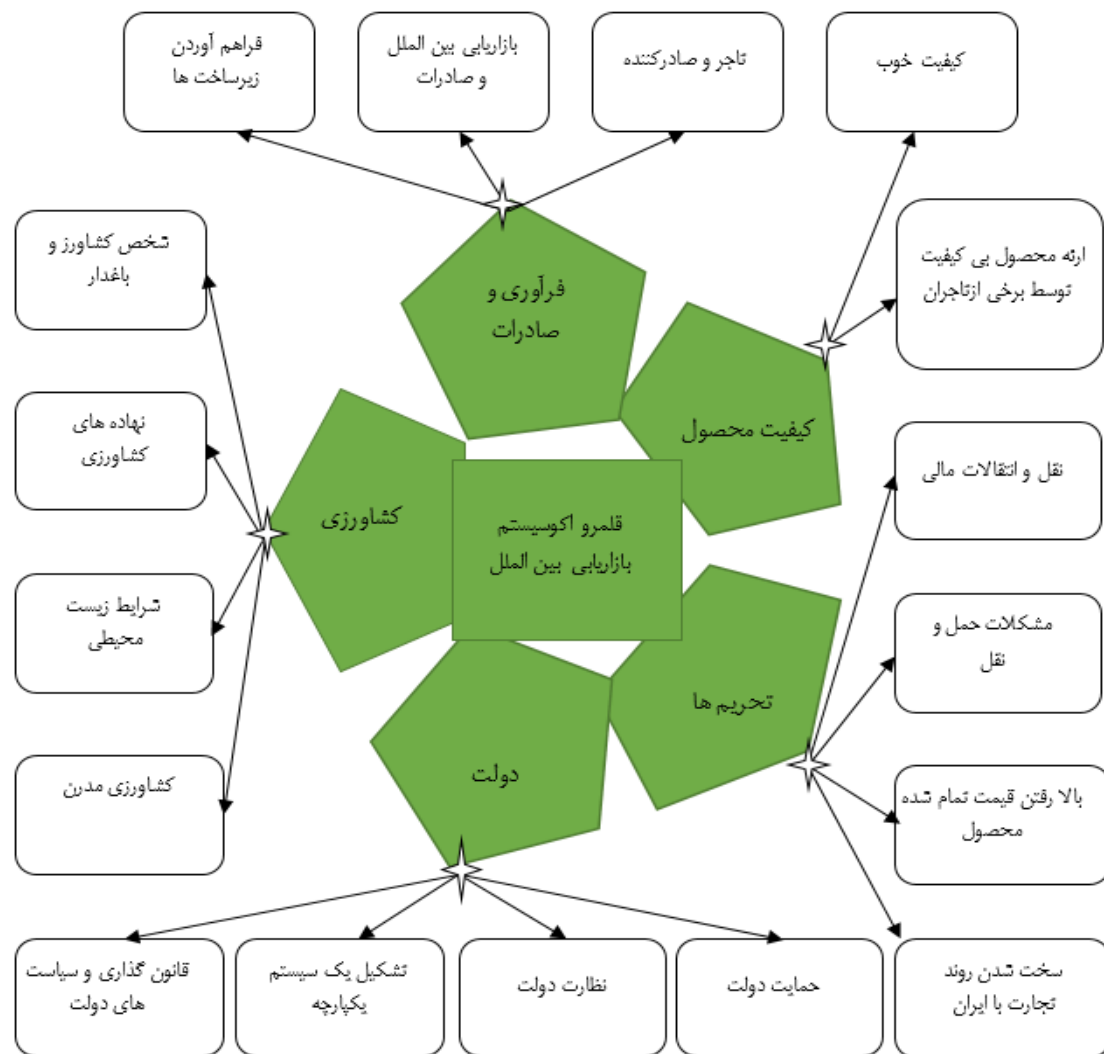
قراهم آوردن زیرساخت ها

بازاریابی بین الملل و صادرات

تاجر و صادرکننده

کیفیت خوب

شخص کشاورز و باغدار

فرآوری و صادرات

ارئه محصول بی کیفیت توسط برخی ازتاجران

نهاده های کشاورزی

کیفیت محصول

کشاورزی

قلمرو اکوسیستم بازاریابی بین الملل

نقل و انتقالات مالی

شرایط زیست محیطی

مشکلات حمل و نقل

تحریم ها

دولت

کشاورزی مدرن

بالا رفتن قیمت تمام شده محصول

قانون گذاری و سیاست های دولت

تشکیل یک سیستم یکپارچه

نظارت دولت

حمایت دولت

سخت شدن روند تجارت با ایران